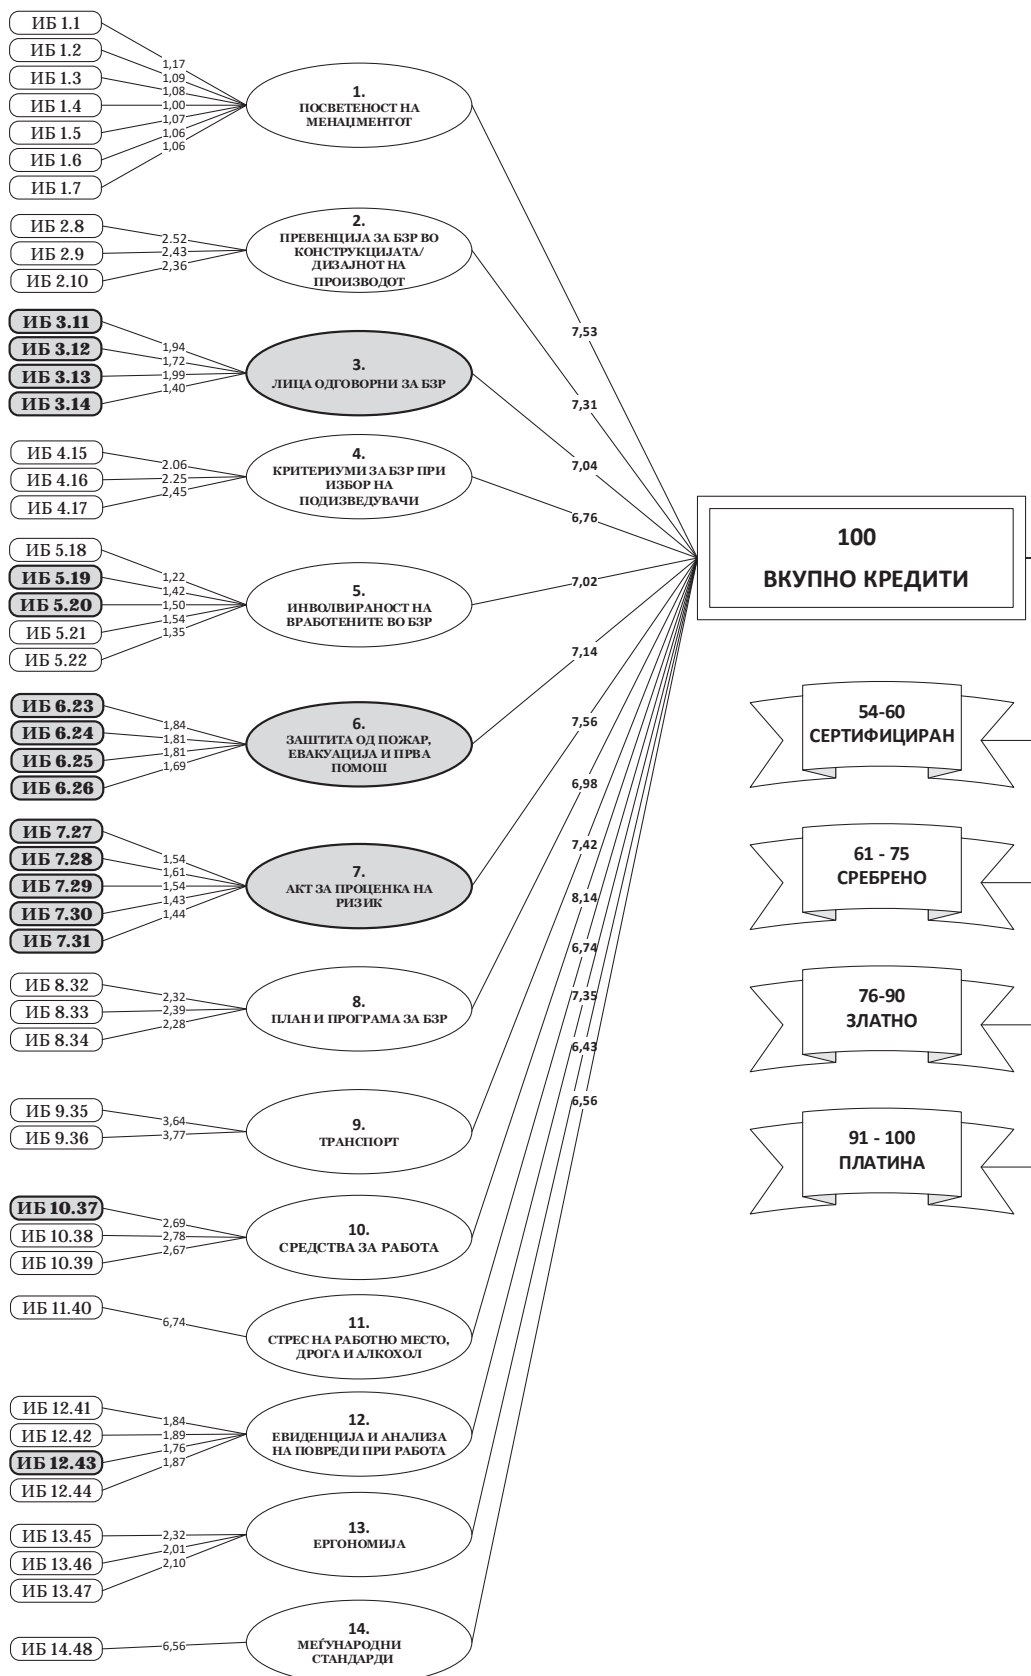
ИБ 1.1
ИБ 1.2
ИБ 1.3
ИБ 1.4
ИБ 1.5
ИБ 1.6
ИБ 1.7

1,17
1,09
1,08
1,00
1,07
1,06
1,06

1.
ПОСВЕТЕНОСТ НА МЕНАЏМЕНТОТ

ИБ 2.8
ИБ 2.9
ИБ 2.10

2.52
2,43
2,36

2.
ПРЕВЕНЦИЈА ЗА БЗР ВО КОНСТРУКЦИЈАТА/ ДИЗАЈНОТ НА ПРОИЗВОДОТ

ИБ 3.11
ИБ 3.12
ИБ 3.13
ИБ 3.14

1,94
1,72
1,99
1,40

3.
ЛИЦА ОДГОВОРНИ ЗА БЗР

ИБ 4.15
ИБ 4.16
ИБ 4.17

2.06
2,25
2,45

4.
КРИТЕРИУМИ ЗА БЗР ПРИ ИЗБОР НА ПОДИЗВЕДУВАЧИ

ИБ 5.18
ИБ 5.19
ИБ 5.20
ИБ 5.21
ИБ 5.22

1,22
1,42
1,50
1,54
1,35

5.
ИНВОЛВИРАНОСТ НА ВРАБОТЕНИТЕ ВО БЗР

ИБ 6.23
ИБ 6.24
ИБ 6.25
ИБ 6.26

1,84
1,81
1,81
1,69

6.
ЗАШТИТА ОД ПОЖАР, ЕВАКУАЦИЈА И ПРВА ПОМОШ

ИБ 7.27
ИБ 7.28
ИБ 7.29
ИБ 7.30
ИБ 7.31

1,54
1,61
1,54
1,43
1,44

7.
АКТ ЗА ПРОЦЕНКА НА РИЗИК

ИБ 8.32
ИБ 8.33
ИБ 8.34

2,32
2,39
2,28

8.
ПЛАН И ПРОГРАМА ЗА БЗР

ИБ 9.35
ИБ 9.36

3,64
3,77

9.
ТРАНСПОРТ

ИБ 10.37
ИБ 10.38
ИБ 10.39

2,69
2,78
2,67

10.
СРЕДСТВА ЗА РАБОТА

ИБ 11.40

6,74

11.
СТРЕС НА РАБОТНО МЕСТО, ДРОГА И АЛКОХОЛ

ИБ 12.41
ИБ 12.42
ИБ 12.43
ИБ 12.44

1,84
1,89
1,76
1,87

12.
ЕВИДЕНЦИЈА И АНАЛИЗА НА ПОВРЕДИ ПРИ РАБОТА

ИБ 13.45
ИБ 13.46
ИБ 13.47

2,32
2,01
2,10

13.
ЕРГОНОМИЈА

ИБ 14.48

6,56

14.
МЕЃУНАРОДНИ СТАНДАРДИ

7,53
7,31
7,04
6,76
7,02
7,14
7,56
6,98
7,42
8,14
6,74
7,35
6,43
6,56

100
ВКУПНО КРЕДИТИ

54-60
СЕРТИФИЦИРАН

61 - 75
СРЕБРЕНО

76-90
ЗЛАТНО

91 - 100
ПЛАТИНА